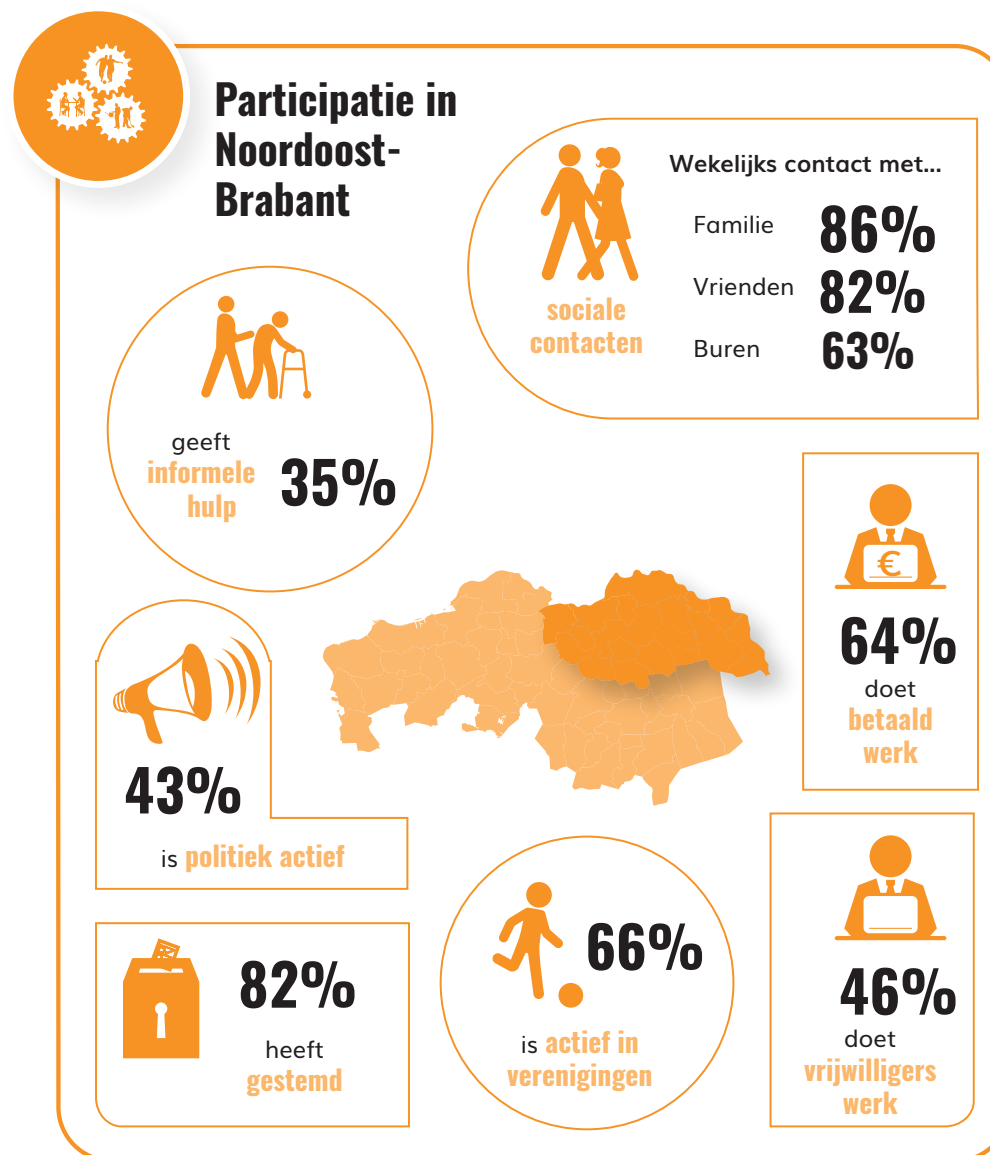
Participatie in Noordoost-Brabant

sociale contacten

Wekelijks contact met...

Familie 86%

Vrienden 82%

Buren 63%

geeft informele hulp 35%

€

64% doet betaald werk

43% is politiek actief

82% heeft gestemd

66% is actief in verenigingen

46% doet vrijwilligers werk